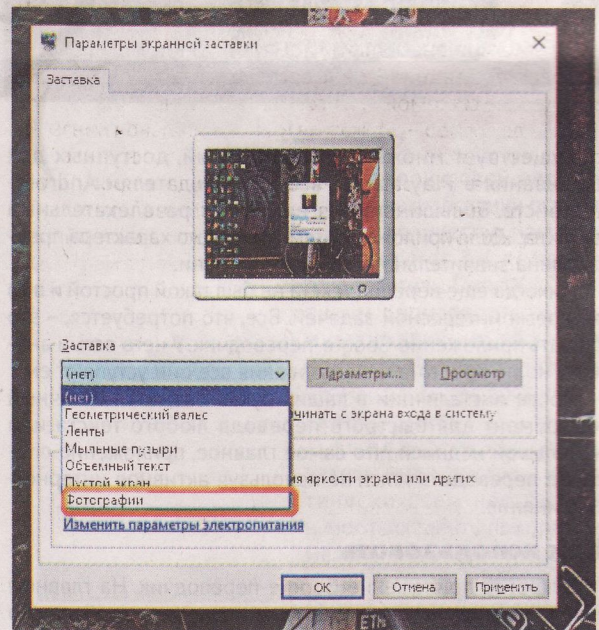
Параметры экранной заставки

Заставка

Заставка

(нет)

Параметры...

Просмотр

(нет)
Геометрический вальс
Ленты
Мыльные пузыри
Объемный текст
Пустой экран
Фотографии

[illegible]чинать с экрана входа в систему

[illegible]ия яркости экрана или других

Изменить параметры электропитания

OK

Отмена

Применить